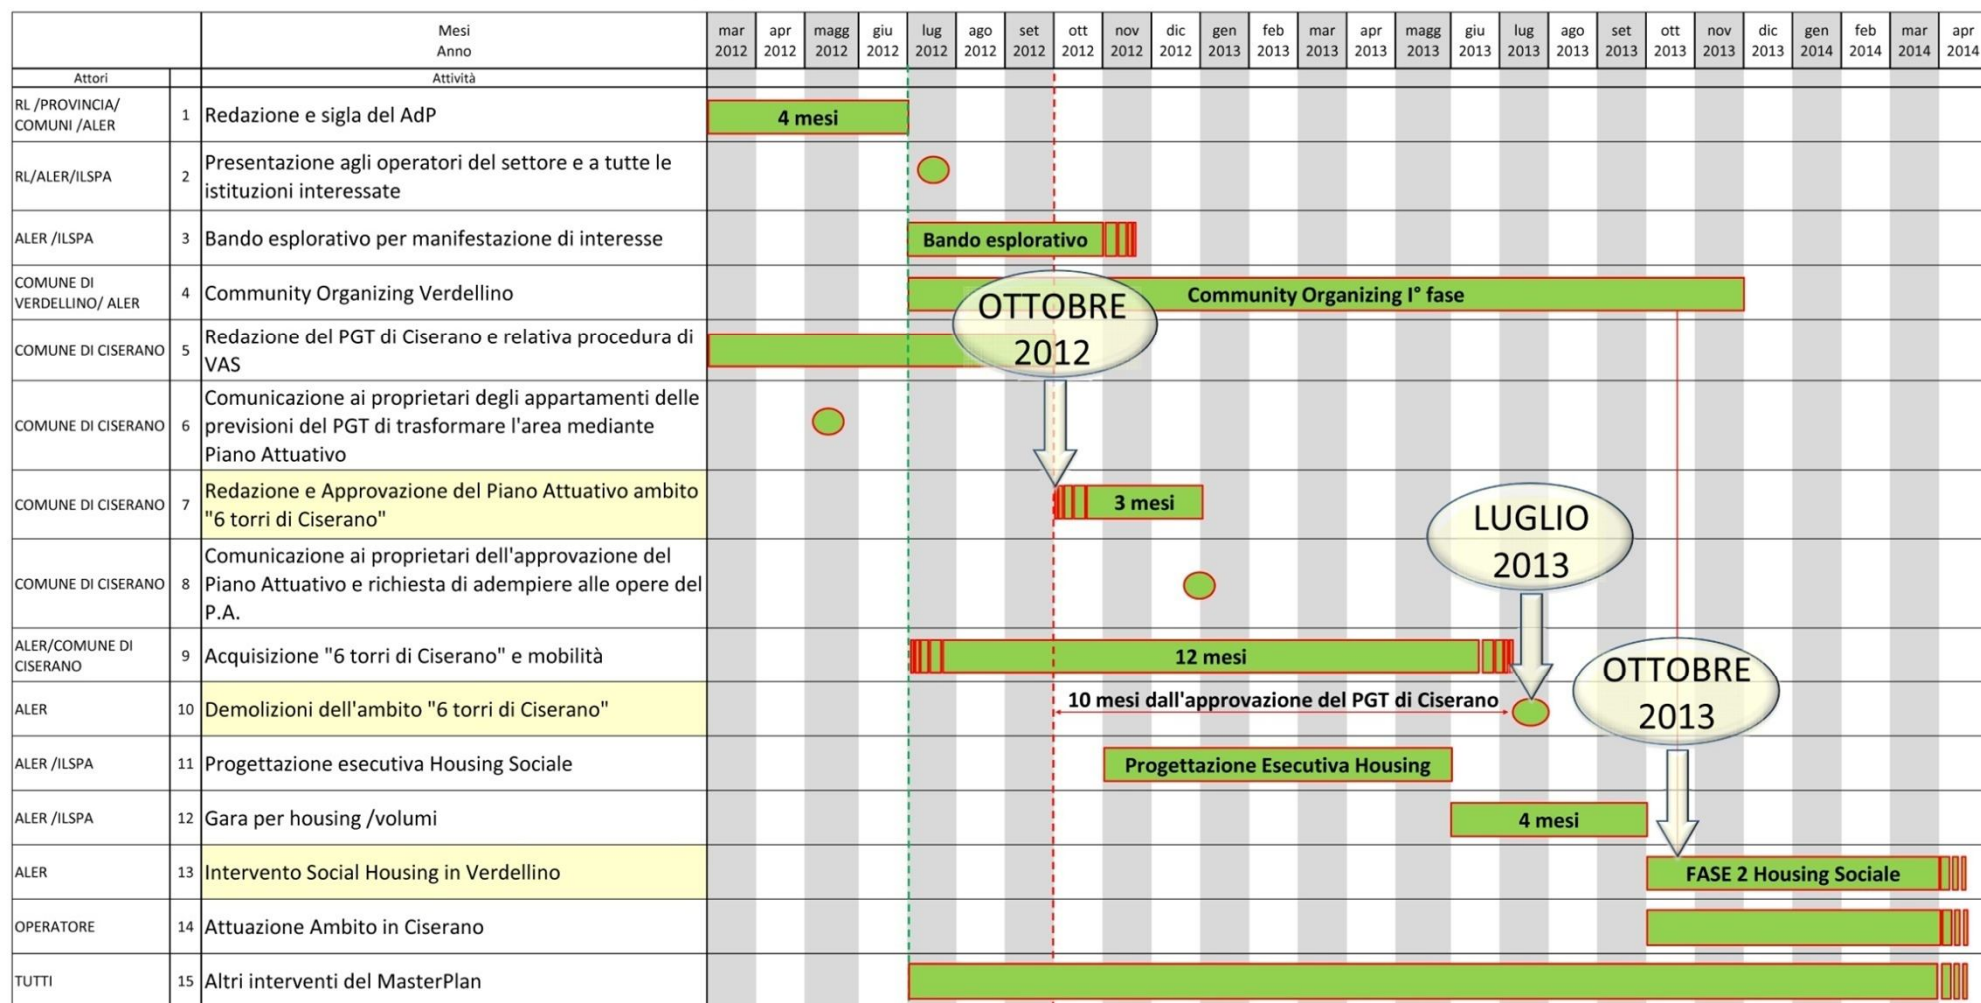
| | | Mesi Anno | mar 2012 | apr 2012 | magg 2012 | giu 2012 | lug 2012 | ago 2012 | set 2012 | ott 2012 | nov 2012 | dic 2012 | gen 2013 | feb 2013 | mar 2013 | apr 2013 | magg 2013 | giu 2013 | lug 2013 | ago 2013 | set 2013 | ott 2013 | nov 2013 | dic 2013 | gen 2014 | feb 2014 | mar 2014 | apr 2014 |
|---|---|---|---|---|---|---|---|---|---|---|---|---|---|---|---|---|---|---|---|---|---|---|---|---|---|---|---|---|
| Attori | | Attività | | | | | | | | | | | | | | | | | | | | | | | | | | |
| RL /PROVINCIA/ COMUNI /ALER | 1 | Redazione e sigla del AdP | 4 mesi | | | | | | | | | | | | | | | | | | | | | | | | | |
| RL/ALER/ILSPA | 2 | Presentazione agli operatori del settore e a tutte le istituzioni interessate | | | | | | | | | | | | | | | | | | | | | | | | | | |
| ALER /ILSPA | 3 | Bando esplorativo per manifestazione di interesse | | | | | Bando esplorativo | | | | | | | | | | | | | | | | | | | | | |
| COMUNE DI VERDELLINO/ ALER | 4 | Community Organizing Verdellino | | | | | Community Organizing I° fase | | | | | | | | | | | | | | | | | | | | | |
| COMUNE DI CISERANO | 5 | Redazione del PGT di Ciserano e relativa procedura di VAS | | | | | | | | | | | | | | | | | | | | | | | | | | |
| COMUNE DI CISERANO | 6 | Comunicazione ai proprietari degli appartamenti delle previsioni del PGT di trasformare l'area mediante Piano Attuativo | | | | | | | | | | | | | | | | | | | | | | | | | | |
| COMUNE DI CISERANO | 7 | Redazione e Approvazione del Piano Attuativo ambito "6 torri di Ciserano" | | | | | | | | 3 mesi | | | | | | | | | | | | | | | | | | |
| COMUNE DI CISERANO | 8 | Comunicazione ai proprietari dell'approvazione del Piano Attuativo e richiesta di adempiere alle opere del P.A. | | | | | | | | | | | | | | | | | | | | | | | | | | |
| ALER/COMUNE DI CISERANO | 9 | Acquisizione "6 torri di Ciserano" e mobilità | | | | | 12 mesi | | | | | | | | | | | | | | | | | | | | | |
| ALER | 10 | Demolizioni dell'ambito "6 torri di Ciserano" | | | | | | | | 10 mesi dall'approvazione del PGT di Ciserano | | | | | | | | | | | | | | | | | | |
| ALER /ILSPA | 11 | Progettazione esecutiva Housing Sociale | | | | | | | | | Progettazione Esecutiva Housing | | | | | | | | | | | | | | | | | |
| ALER /ILSPA | 12 | Gara per housing /volumi | | | | | | | | | | | | | | | | 4 mesi | | | | | | | | | | |
| ALER | 13 | Intervento Social Housing in Verdellino | | | | | | | | | | | | | | | | | | | | FASE 2 Housing Sociale | | | | | | |
| OPERATORE | 14 | Attuazione Ambito in Ciserano | | | | | | | | | | | | | | | | | | | | | | | | | | |
| TUTTI | 15 | Altri interventi del MasterPlan | | | | | | | | | | | | | | | | | | | | | | | | | | |

OTTOBRE 2012

LUGLIO 2013

OTTOBRE 2013